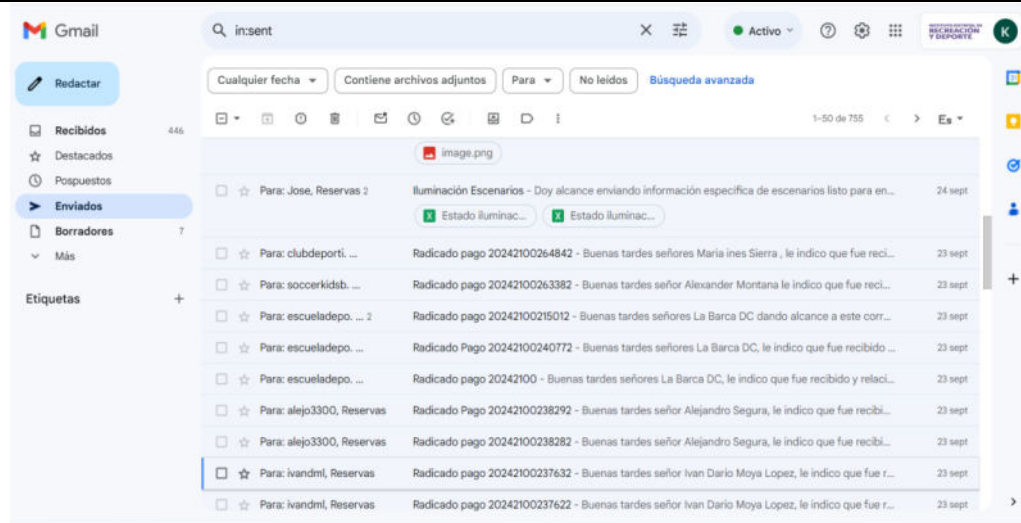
Gmail

in:sent

Activo

RECREACIÓN Y DEPORTE

K

Redactar

Recibidos 446
Destacados
Pospuestos
Enviados
Borradores 7
Más

Etiquetas +

Cualquier fecha ▾ | Contiene archivos adjuntos | Para ▾ | No leídos | Búsqueda avanzada

1–50 de 755

Es

image.png

| | | |
|---|---|---|
| Para: Jose, Reservas 2 | Iluminación Escenarios - Doy alcance enviando información específica de escenarios listo para en... | 24 sept |
| | Estado iluminac... Estado iluminac... | |
| Para: clubdeporti. ... | Radicado pago 20242100264842 - Buenas tardes señores Maria ines Sierra , le indico que fue reci... | 23 sept |
| Para: soccerkidsb. ... | Radicado pago 20242100263382 - Buenas tardes señor Alexander Montana le indico que fue reci... | 23 sept |
| Para: escueladepo. ... 2 | Radicado pago 20242100215012 - Buenas tardes señores La Barca DC dando alcance a este corr... | 23 sept |
| Para: escueladepo. ... | Radicado Pago 20242100240772 - Buenas tardes señores La Barca DC, le indico que fue recibido ... | 23 sept |
| Para: escueladepo. ... | Radicado pago 20242100 - Buenas tardes señores La Barca DC, le indico que fue recibido y relaci... | 23 sept |
| Para: alejo3300, Reservas | Radicado pago 20242100238292 - Buenas tardes señor Alejandro Segura, le indico que fue recibi... | 23 sept |
| Para: alejo3300, Reservas | Radicado pago 20242100238282 - Buenas tardes señor Alejandro Segura, le indico que fue recibi... | 23 sept |
| Para: ivandml, Reservas | Radicado pago 20242100237632 - Buenas tardes señor Ivan Dario Moya Lopez, le indico que fue r... | 23 sept |
| Para: ivandml, Reservas | Radicado pago 20242100237622 - Buenas tardes señor Ivan Dario Moya Lopez, le indico que fue r... | 23 sept |